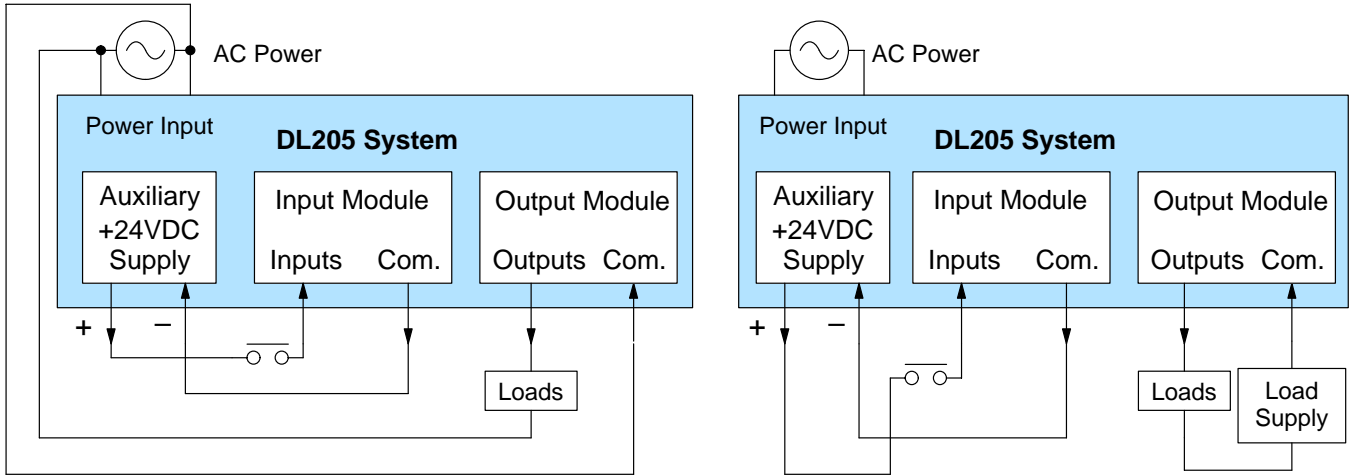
AC Power

Power Input

DL205 System

Auxiliary +24VDC Supply

Input Module

Inputs Com.

Output Module

Outputs Com.

+ −

Loads

AC Power

Power Input

DL205 System

Auxiliary +24VDC Supply

Input Module

Inputs Com.

Output Module

Outputs Com.

+ −

Loads

Load Supply